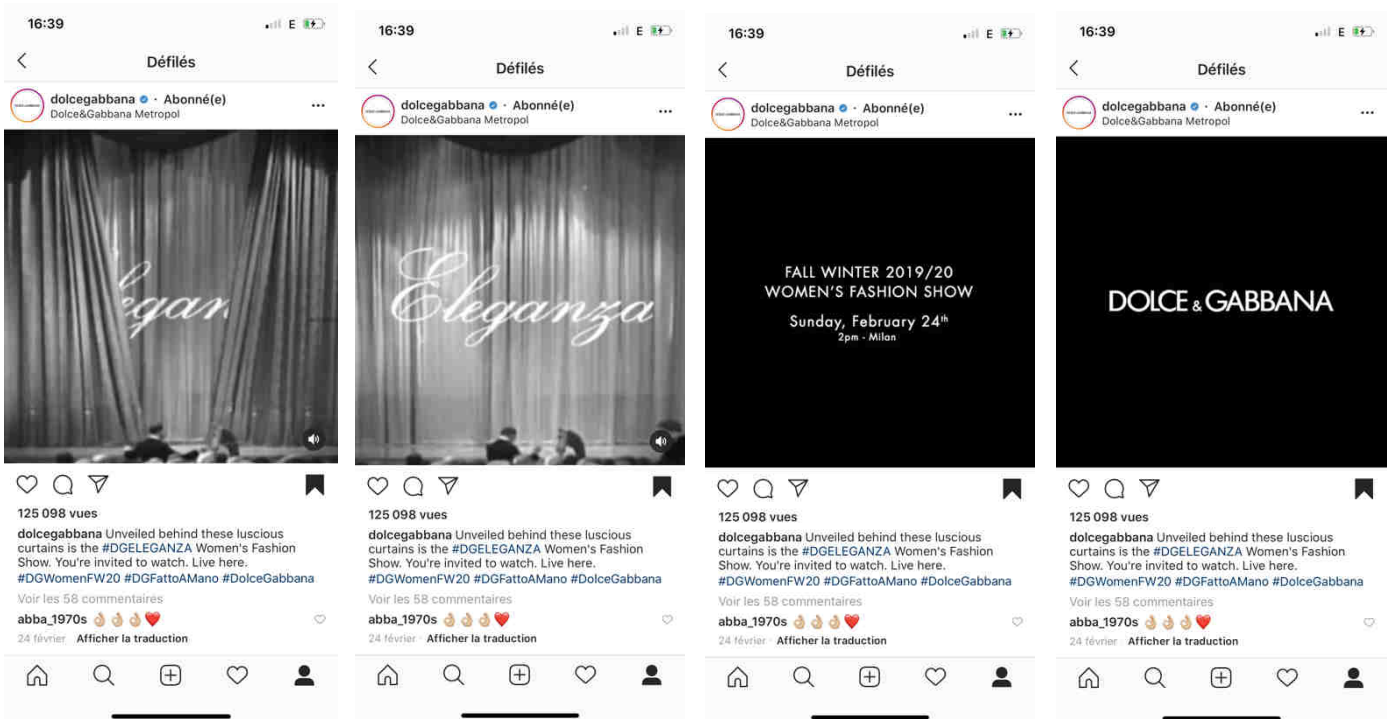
16:39
E

Défilés

dolcegabbana • Abonné(e)
Dolce&Gabbana Metropol

Elegan

125 098 vues
dolcegabbana Unveiled behind these luscious curtains is the #DGELEGANZA Women's Fashion Show. You're invited to watch. Live here. #DGWomenFW20 #DGFattoAMano #DolceGabbana
Voir les 58 commentaires
abba_1970s 👌🏼👌🏼👌🏼❤️
24 février Afficher la traduction

16:39
E

Défilés

dolcegabbana • Abonné(e)
Dolce&Gabbana Metropol

Eleganza

125 098 vues
dolcegabbana Unveiled behind these luscious curtains is the #DGELEGANZA Women's Fashion Show. You're invited to watch. Live here. #DGWomenFW20 #DGFattoAMano #DolceGabbana
Voir les 58 commentaires
abba_1970s 👌🏼👌🏼👌🏼❤️
24 février Afficher la traduction

16:39
E

Défilés

dolcegabbana • Abonné(e)
Dolce&Gabbana Metropol

FALL WINTER 2019/20
WOMEN'S FASHION SHOW
Sunday, February 24th
2pm - Milan

125 098 vues
dolcegabbana Unveiled behind these luscious curtains is the #DGELEGANZA Women's Fashion Show. You're invited to watch. Live here. #DGWomenFW20 #DGFattoAMano #DolceGabbana
Voir les 58 commentaires
abba_1970s 👌🏼👌🏼👌🏼❤️
24 février Afficher la traduction

16:39
E

Défilés

dolcegabbana • Abonné(e)
Dolce&Gabbana Metropol

DOLCE & GABBANA

125 098 vues
dolcegabbana Unveiled behind these luscious curtains is the #DGELEGANZA Women's Fashion Show. You're invited to watch. Live here. #DGWomenFW20 #DGFattoAMano #DolceGabbana
Voir les 58 commentaires
abba_1970s 👌🏼👌🏼👌🏼❤️
24 février Afficher la traduction